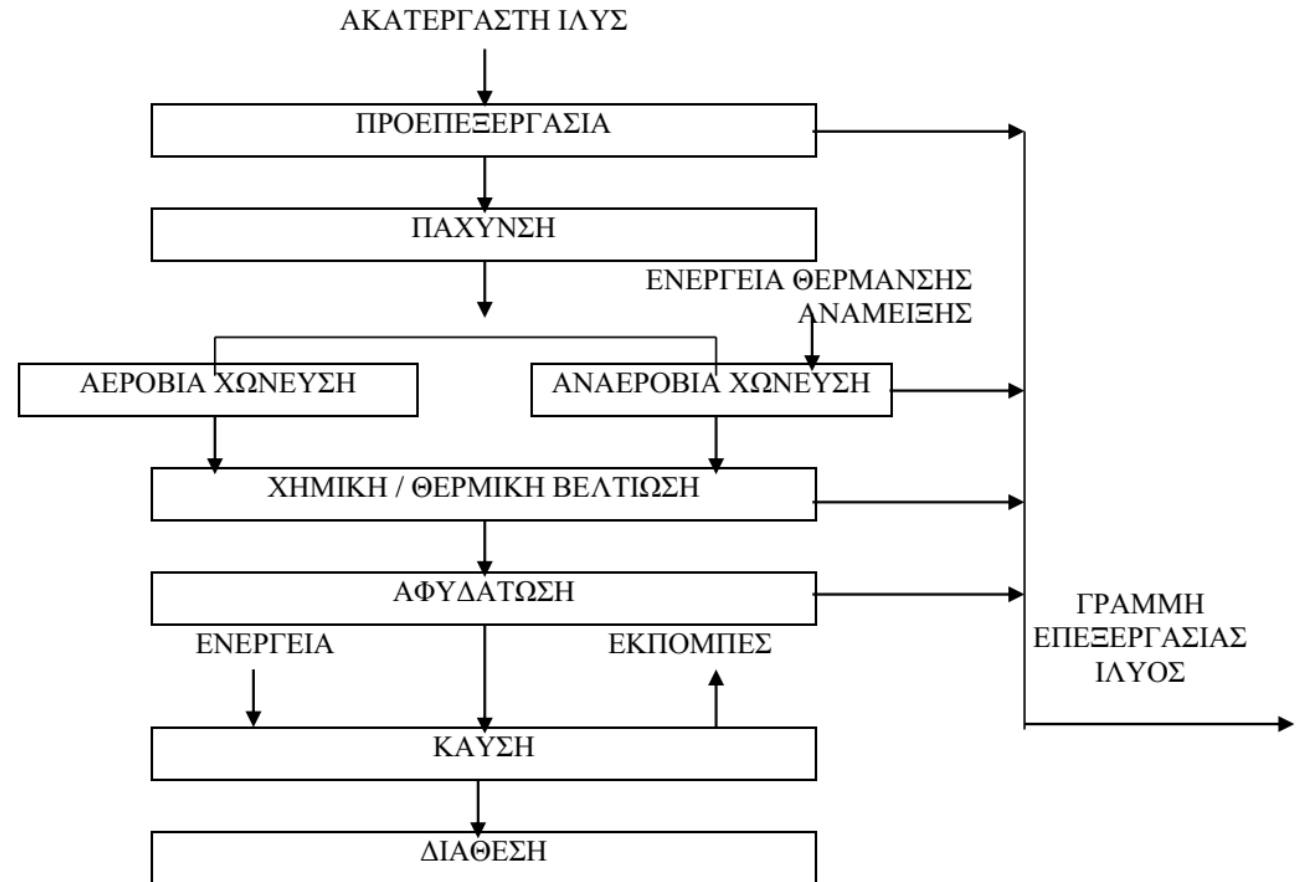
ΑΚΑΤΕΡΓΑΣΤΗ ΙΛΥΣ

ΠΡΟΕΠΕΞΕΡΓΑΣΙΑ

ΠΑΧΥΝΣΗ

ΕΝΕΡΓΕΙΑ ΘΕΡΜΑΝΣΗΣ ΑΝΑΜΕΙΞΗΣ

ΑΕΡΟΒΙΑ ΧΩΝΕΥΣΗ

ΑΝΑΕΡΟΒΙΑ ΧΩΝΕΥΣΗ

ΧΗΜΙΚΗ / ΘΕΡΜΙΚΗ ΒΕΛΤΙΩΣΗ

ΑΦΥΔΑΤΩΣΗ

ΓΡΑΜΜΗ ΕΠΕΞΕΡΓΑΣΙΑΣ ΙΛΥΟΣ

ΕΝΕΡΓΕΙΑ

ΕΚΠΟΜΠΕΣ

ΚΑΥΣΗ

ΔΙΑΘΕΣΗ